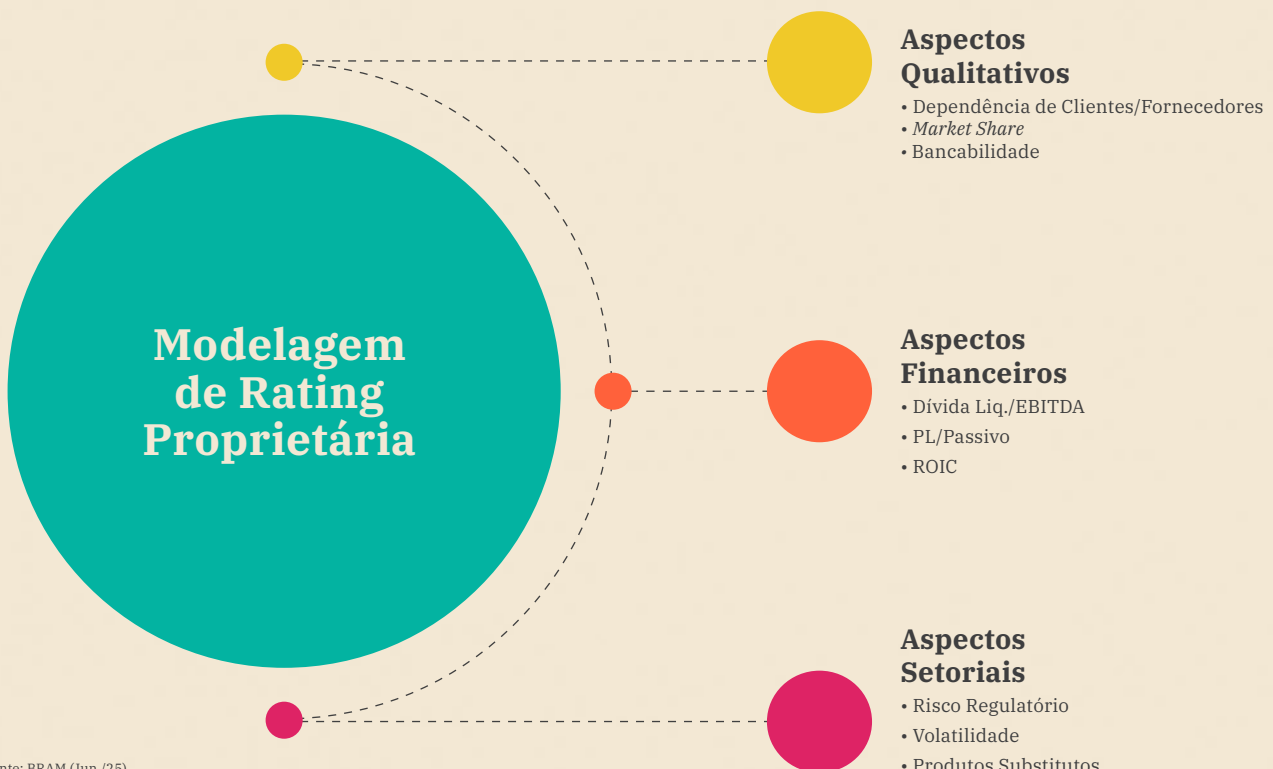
Modelagem de Rating Proprietária

Aspectos Qualitativos
• Dependência de Clientes/Fornecedores
• Market Share
• Bancabilidade

Aspectos Financeiros
• Dívida Liq./EBITDA
• PL/Passivo
• ROIC

Aspectos Setoriais
• Risco Regulatório
• Volatilidade
• Produtos Substitutos

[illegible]nte: BRAM (Jun./25)